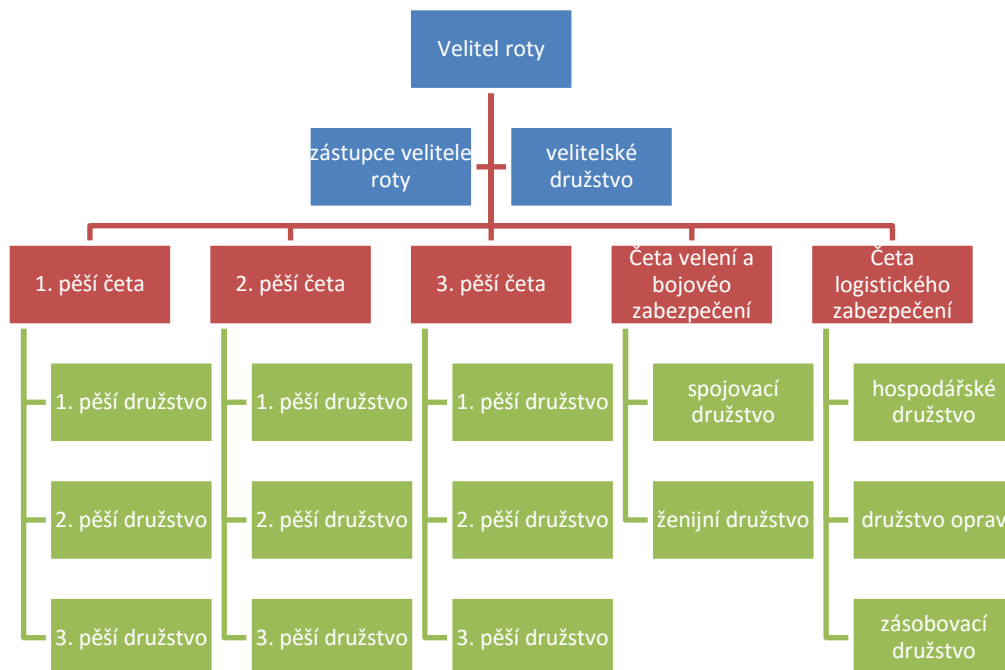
Velitel roty

zástupce velitele roty

velitelské družstvo

1. pěší četa

2. pěší četa

3. pěší četa

Četa velení a bojovéo zabezpečení

Četa logistického zabezpečení

1. pěší družstvo

2. pěší družstvo

3. pěší družstvo

1. pěší družstvo

2. pěší družstvo

3. pěší družstvo

1. pěší družstvo

2. pěší družstvo

3. pěší družstvo

spojovací družstvo

ženijní družstvo

hospodářské družstvo

družstvo oprav

zásobovací družstvo